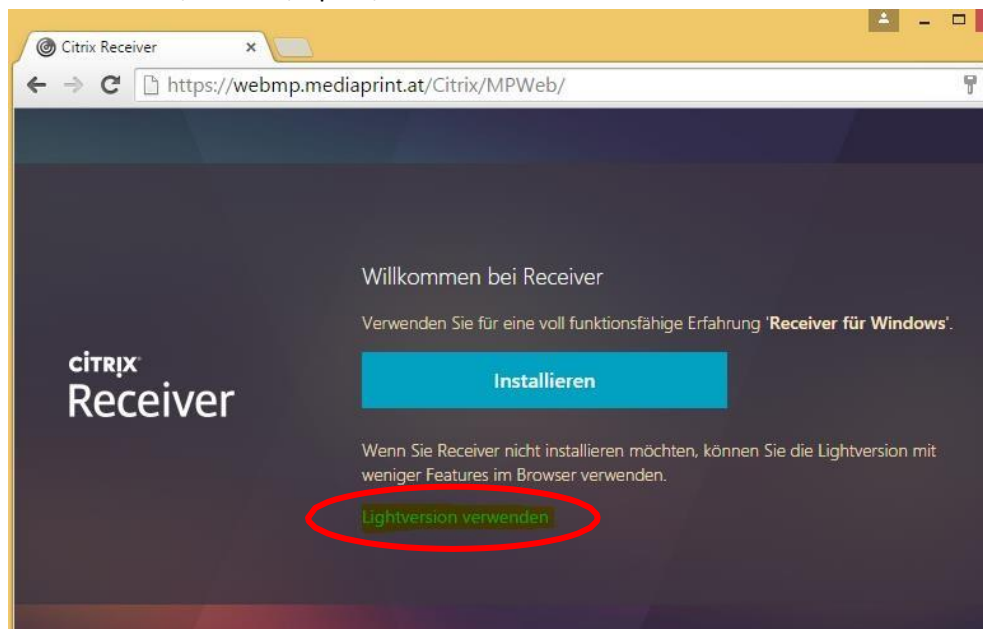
Citrix Receiver

https://webmp.mediaprint.at/Citrix/MPWeb/

CITRIX
Receiver

Willkommen bei Receiver

Verwenden Sie für eine voll funktionsfähige Erfahrung '**Receiver für Windows**'.

Installieren

Wenn Sie Receiver nicht installieren möchten, können Sie die Lightversion mit weniger Features im Browser verwenden.

Lightversion verwenden